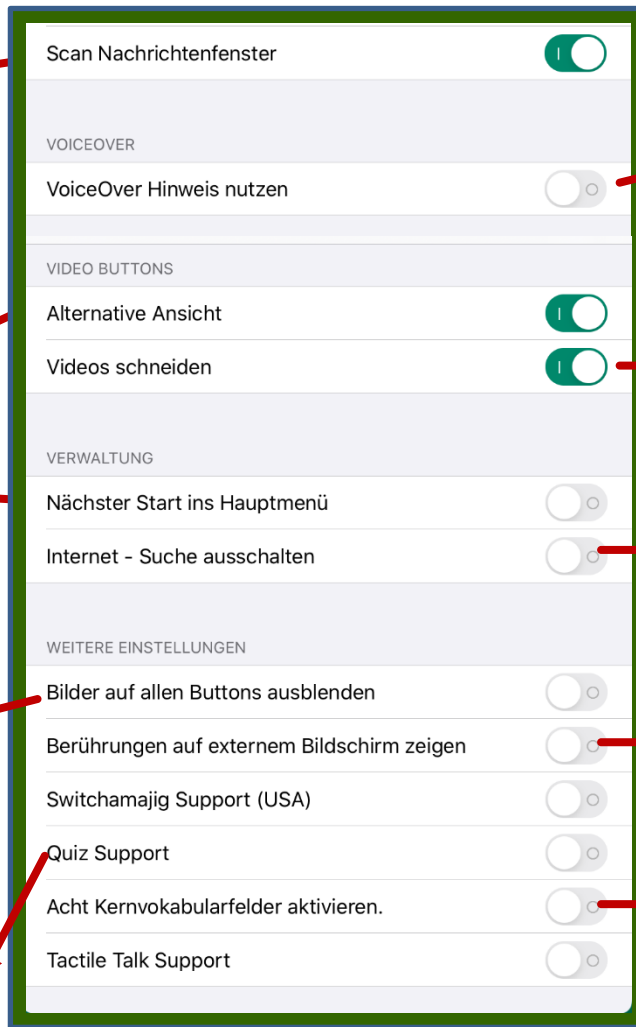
Scan Nachrichtenfenster

VOICEOVER

VoiceOver Hinweis nutzen

VIDEO BUTTONS

Alternative Ansicht

Videos schneiden

VERWALTUNG

Nächster Start ins Hauptmenü

Internet - Suche ausschalten

WEITERE EINSTELLUNGEN

Bilder auf allen Buttons ausblenden

Berührungen auf externem Bildschirm zeigen

Switchamajig Support (USA)

Quiz Support

Acht Kernvokabularfelder aktivieren.

Tactile Talk Support